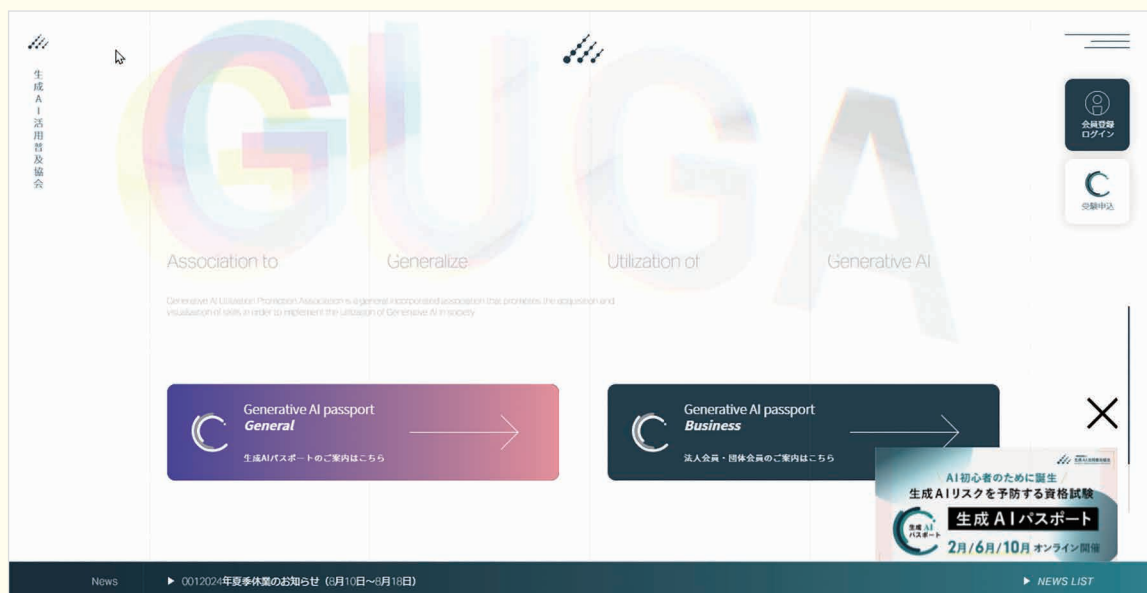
生成AI活用普及協会

GUGA

会員登録
ログイン

受験申込

Association to Generalize Utilization of Generative AI

Generative AI Utilization Promotion Association is a general incorporated association that promotes the acquisition and visualization of skills in order to implement the utilization of Generative AI in society

Generative AI passport
General
生成AIパスポートのご案内はこちら

Generative AI passport
Business
法人会員・団体会員のご案内はこちら

AI初心者のために誕生
生成AIリスクを予防する資格試験
生成AIパスポート
生成AIパスポート
2月/6月/10月 オンライン開催

News ▶ 0012024年夏季休業のお知らせ（8月10日〜8月18日）

▶ NEWS LIST